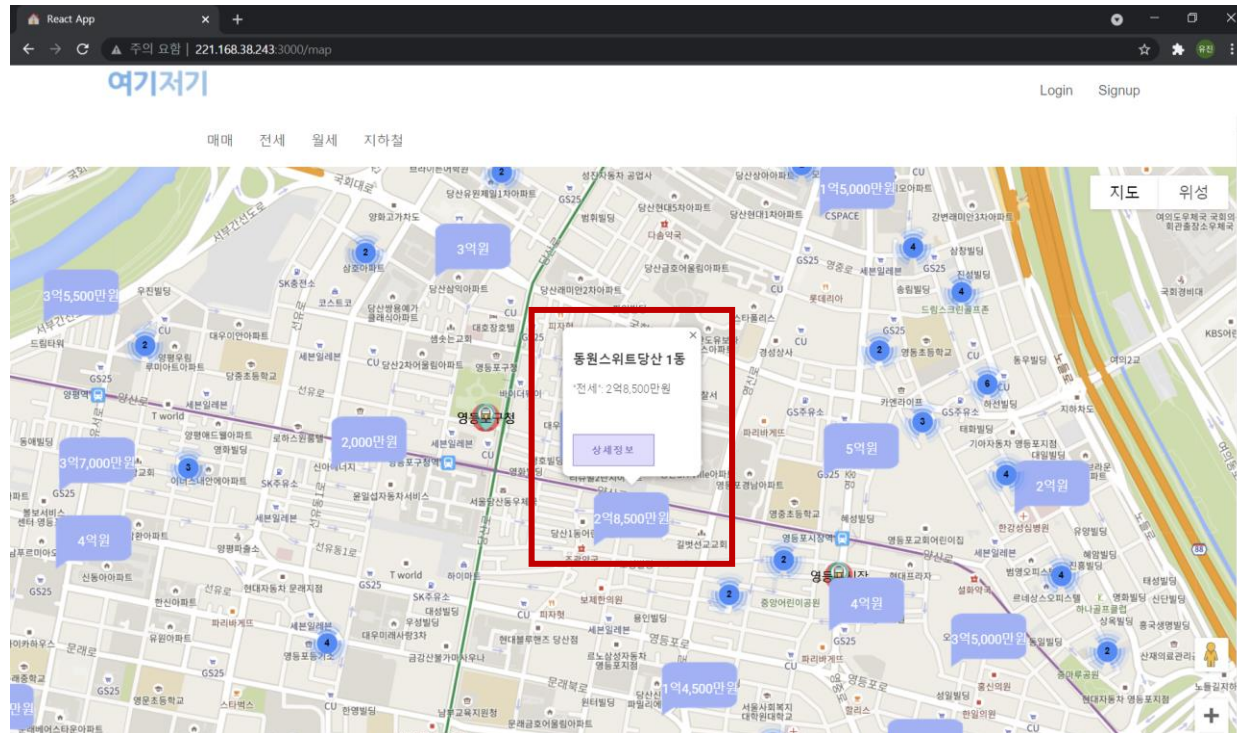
React App
주의 요함 | 221.168.38.243:3000/map

여기저기
Login Signup
매매 전세 월세 지하철

지도 위성

동원스위트당산 1동
"전세": 2억8,500만원
상세정보

3억원
3억5,500만원
2,000만원
3억7,000만원
4억원
2억8,500만원
1억5,000만원
5억원
2억원
4억원
3억5,000만원
1억4,500만원
만원

영등포구청
영등포시장
국회대로
당산역
GS25
CU
세븐일레븐
우진빌딩
드림타워
양평역
T world
SK주유소
코스트코
당산삼익아파트
대우미래사랑3차
영등포동지구
한일빌딩
보제한의원
다솜약국
CSPACE
롯데리아
카렌라이프
삼창빌딩
KBS어린
국회경비대
여의도우체국 국회의
여의2교
지하차도
한강성심병원
중앙어린이공원
태성빌딩
산재의료관리
노들길지하
영문초등학교
스타벅스
한영빌딩
남부교육지원청
문래금호어울림아파트
서울사회복지대학원대학교
길벗선교교회
혜성빌딩
영등포교회
현대프라자
르네상스오피스텔
하나골프클럽
홍국생명빌딩
영등포초등학교
동우빌딩
2
3
4
6
88